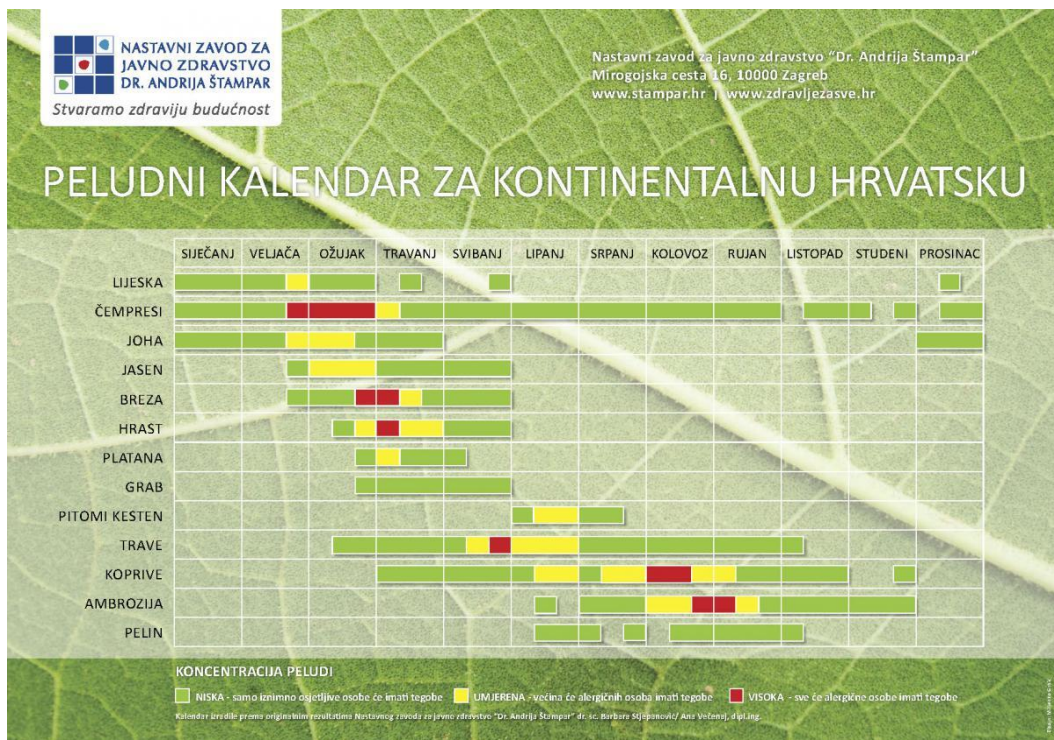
NASTAVNI ZAVOD ZA JAVNO ZDRAVSTVO DR. ANDRIJA ŠTAMPAR
Stvaramo zdraviju budućnost

Nastavni zavod za javno zdravstvo "Dr. Andrija Štampar"
Mirogojska cesta 16, 10000 Zagreb
www.stampar.hr | www.zdravljezasve.hr

PELUDNI KALENDAR ZA KONTINENTALNU HRVATSKU

| | SIJEČANJ | VELJAČA | OŽUJAK | TRAVANJ | SVIBANJ | LIPANJ | SRPANJ | KOLOVOZ | RUJAN | LISTOPAD | STUDENI | PROSINAC |
|---|---|---|---|---|---|---|---|---|---|---|---|---|
| LIJESKA | | | | | | | | | | | | |
| ČEMPRESI | | | | | | | | | | | | |
| JOHA | | | | | | | | | | | | |
| JASEN | | | | | | | | | | | | |
| BREZA | | | | | | | | | | | | |
| HRAST | | | | | | | | | | | | |
| PLATANA | | | | | | | | | | | | |
| GRAB | | | | | | | | | | | | |
| PITOMI KESTEN | | | | | | | | | | | | |
| TRAVE | | | | | | | | | | | | |
| KOPRIVE | | | | | | | | | | | | |
| AMBROZIJA | | | | | | | | | | | | |
| PELIN | | | | | | | | | | | | |

KONCENTRACIJA PELUDI
NISKA - samo iznimno osjetljive osobe će imati tegobe
UMJERENA - većina će alergičnih osoba imati tegobe
VISOKA - sve će alergične osobe imati tegobe

Kalendar izrađen prema originalnim rezultatima Nastavnog zavoda za javno zdravstvo "Dr. Andrija Štampar" dr. sc. Barbara Stjepanović/ Ana Večenaj, dipl.ing.